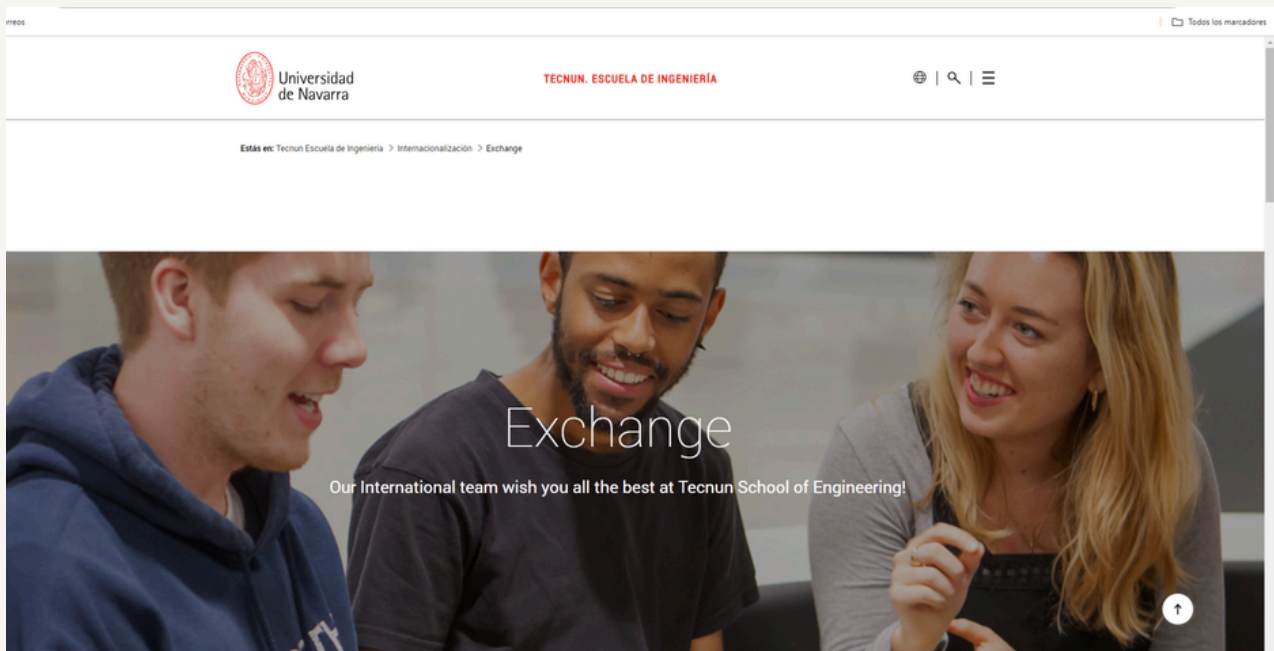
rreos

Todos los marcadores

Universidad de Navarra

TECNUN. ESCUELA DE INGENIERÍA

Estás en: Tecnun Escuela de Ingeniería > Internacionalización > Exchange

Exchange

Our International team wish you all the best at Tecnun School of Engineering!